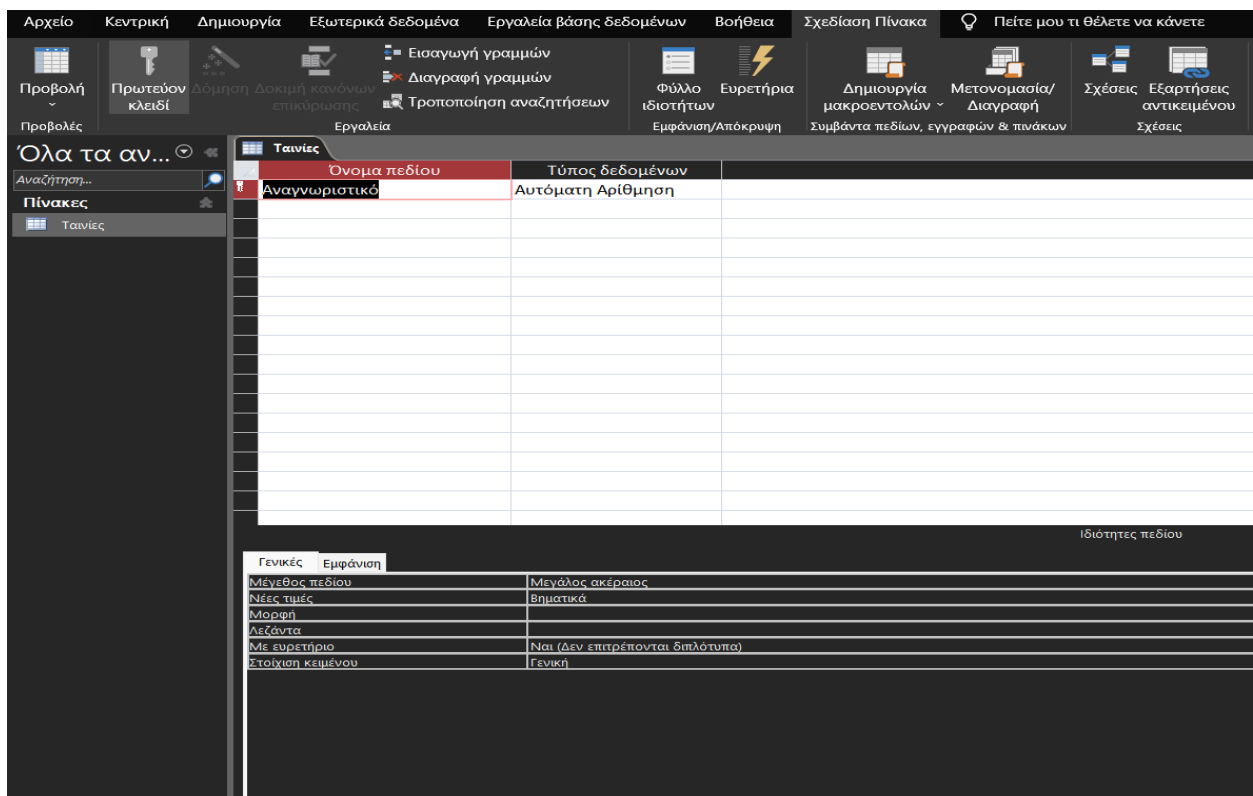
Αρχείο Κεντρική Δημιουργία Εξωτερικά δεδομένα Εργαλεία βάσης δεδομένων Βοήθεια Σχεδίαση Πίνακα Πείτε μου τι θέλετε να κάνετε

Προβολή
Προβολές
Πρωτεύον κλειδί
Δόμηση
Δοκιμή κανόνων επικύρωσης
Εισαγωγή γραμμών
Διαγραφή γραμμών
Τροποποίηση αναζητήσεων
Εργαλεία
Φύλλο ιδιοτήτων
Ευρετήρια
Εμφάνιση/Απόκρυψη
Δημιουργία μακροεντολών
Μετονομασία/ Διαγραφή
Συμβάντα πεδίων, εγγραφών & πινάκων
Σχέσεις
Εξαρτήσεις αντικειμένου
Σχέσεις

Όλα τα αν...
Αναζήτηση...
Πίνακες
Ταινίες

Ταινίες

| Όνομα πεδίου | Τύπος δεδομένων |
|---|---|
| Αναγνωριστικό | Αυτόματη Αρίθμηση |

Ιδιότητες πεδίου

Γενικές Εμφάνιση

| Μέγεθος πεδίου | Μεγάλος ακέραιος |
|---|---|
| Νέες τιμές | Βηματικά |
| Μορφή | |
| Λεζάντα | |
| Με ευρετήριο | Ναι (Δεν επιτρέπονται διπλότυπα) |
| Στοίχιση κειμένου | Γενική |